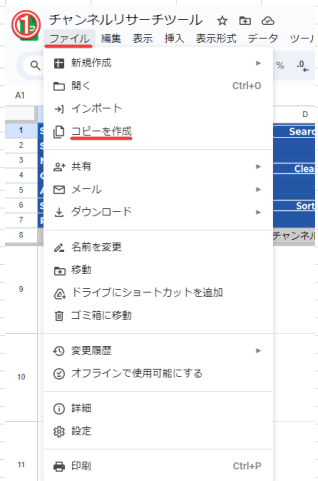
①
チャンネルリサーチツール

ファイル 編集 表示 挿入 表示形式 データ ツール

% .0

A1

D

1 Search
2
3 Clear
4
5
6
7 Sort
8 チャンネル
9
10
11

新規作成
開く Ctrl+O
インポート
コピーを作成

共有
メール
ダウンロード

名前を変更
移動
ドライブにショートカットを追加
ゴミ箱に移動

変更履歴
オフラインで使用可能にする

詳細
設定

印刷 Ctrl+P